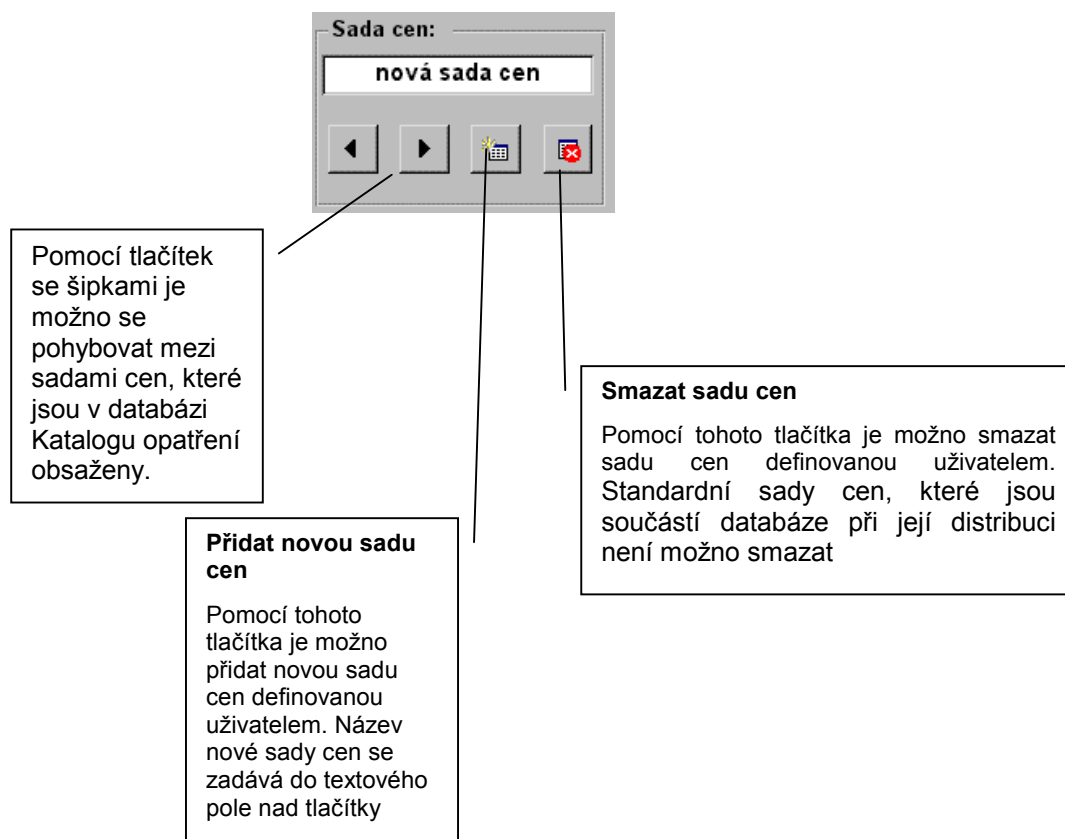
Sada cen:

nová sada cen

Pomocí tlačítek se šipkami je možno se pohybovat mezi sadami cen, které jsou v databázi Katalogu opatření obsaženy.

Smazat sadu cen

Pomocí tohoto tlačítka je možno smazat sadu cen definovanou uživatelem. Standardní sady cen, které jsou součástí databáze při její distribuci není možno smazat

Přidat novou sadu cen

Pomocí tohoto tlačítka je možno přidat novou sadu cen definovanou uživatelem. Název nové sady cen se zadává do textového pole nad tlačítky